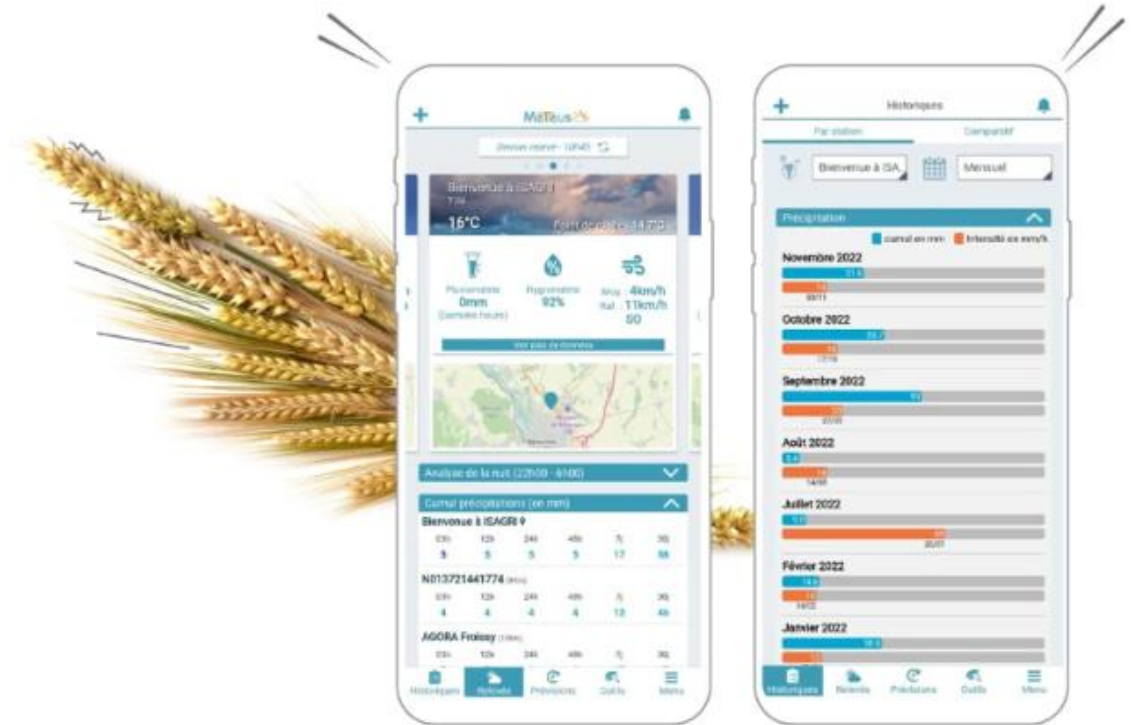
MéTeus

Bienvenue à ISAGRI 9

15°C

Point de rosée 14°C

Pluviomètre
0mm
(dernière heure)

Hygrométrie
92%

Moy. : 4km/h
Raf. : 11km/h
SO

Voir plus de données

Analyse de la nuit (22h00 - 6h00)

Cumul précipitations (en mm)

Bienvenue à ISAGRI 9

| 01h | 12h | 24h | 48h | 7j | 30j |
|---|---|---|---|---|---|
| 3 | 5 | 5 | 5 | 17 | 58 |

N013721441774

| 01h | 12h | 24h | 48h | 7j | 30j |
|---|---|---|---|---|---|
| 4 | 4 | 4 | 4 | 13 | 46 |

AGORA Froissy

| 01h | 12h | 24h | 48h | 7j | 30j |
|---|---|---|---|---|---|

Historiques Relevés Prévisions Outils Menu

Historiques

Par station Comparatif

Bienvenue à ISA

Mensuel

Précipitation

cumul en mm Intensité en mm/h

Novembre 2022

Octobre 2022

Septembre 2022

Août 2022

Juillet 2022

Février 2022

Janvier 2022

Historiques Relevés Prévisions Outils Menu